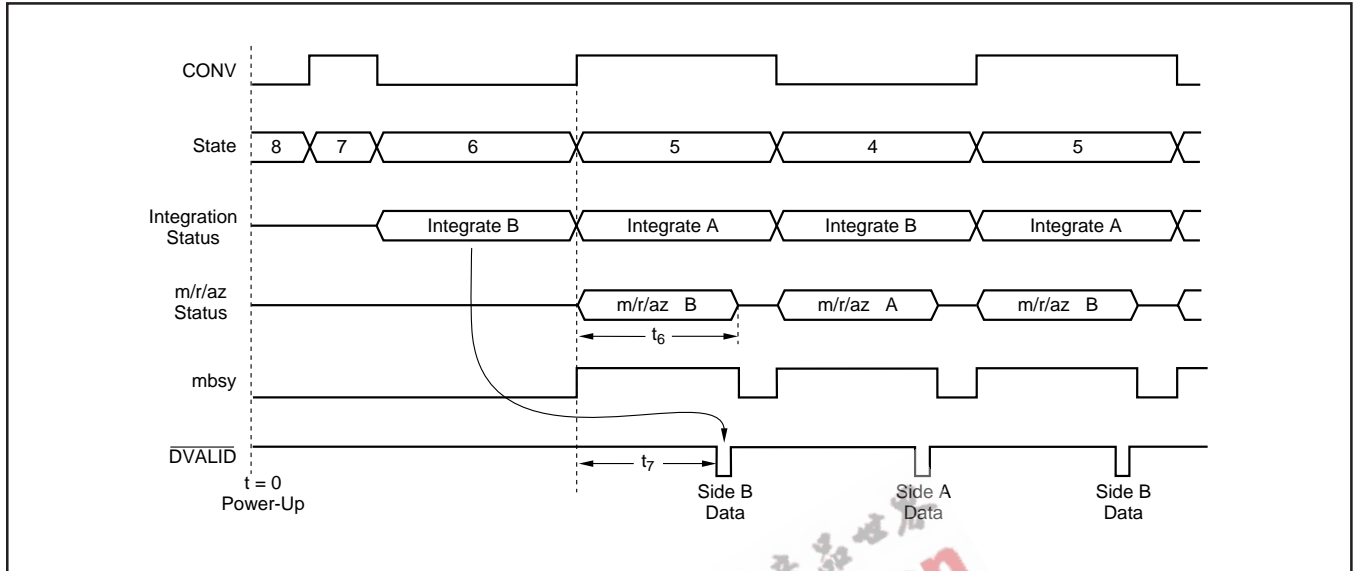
CONV

State 8 7 6 5 4 5

Integration Status Integrate B Integrate A Integrate B Integrate A

m/r/az Status m/r/az B m/r/az A m/r/az B

$t_6$

mbsy

$\overline{DVALID}$

$t_7$

t = 0 Power-Up

Side B Data

Side A Data

Side B Data